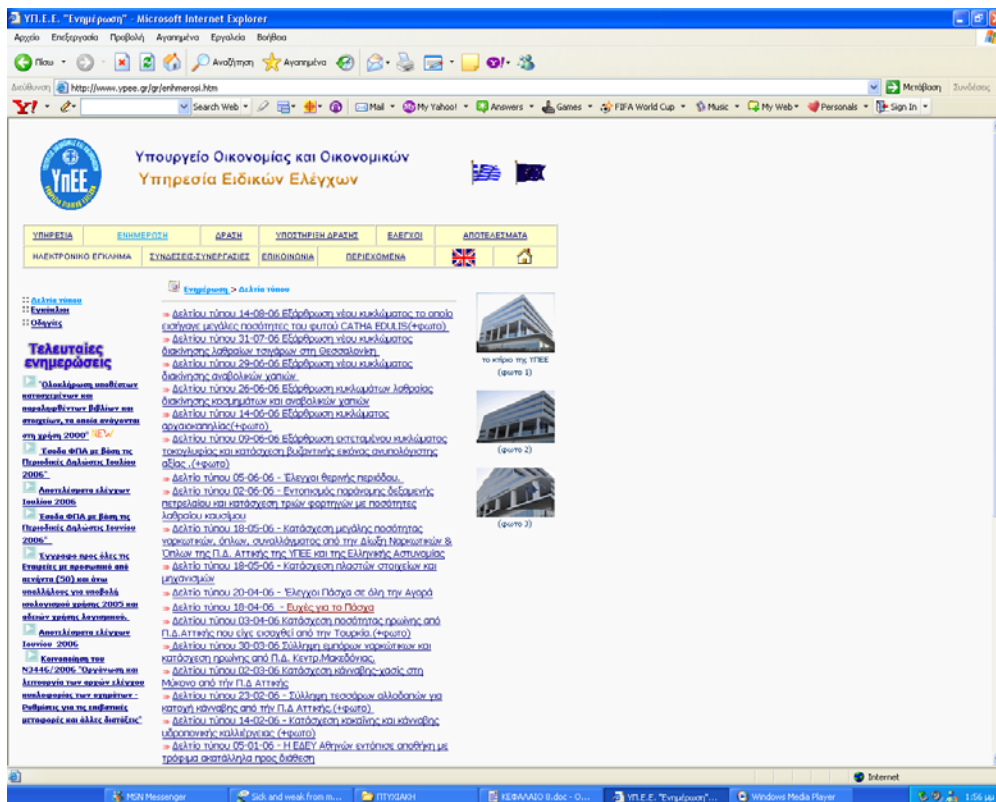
ΥΠ.Ε.Ε. "Ενημέρωση" - Microsoft Internet Explorer

Αρχείο Επεξεργασία Προβολή Αγαπημένα Εργαλεία Βοήθεια

Πίσω Αναζήτηση Αγαπημένα

Διεύθυνση http://www.ypee.gr/gr/enhmerosi.htm Μετάβαση Συνδέσεις

Y! Search Web Mail My Yahoo! Answers Games FIFA World Cup Music My Web Personals Sign In

Υπουργείο Οικονομίας και Οικονομικών
Υπηρεσία Ειδικών Ελέγχων

ΥΠΕΕ

| ΥΠΗΡΕΣΙΑ | ΕΝΗΜΕΡΩΣΗ | ΔΡΑΣΗ | ΥΠΟΣΤΗΡΙΞΗ ΔΡΑΣΗΣ | ΕΛΕΓΧΟΙ | ΑΠΟΤΕΛΕΣΜΑΤΑ |
|---|---|---|---|---|---|
| ΗΛΕΚΤΡΟΝΙΚΟ ΕΓΚΛΗΜΑ | ΣΥΝΔΕΣΕΙΣ-ΣΥΝΕΡΓΑΣΙΕΣ | ΕΠΙΚΟΙΝΩΝΙΑ | ΠΕΡΙΕΧΟΜΕΝΑ | | |

:: Δελτία τύπου
:: Εγκύκλιοι
:: Οδηγίες

Τελευταίες ενημερώσεις

"Ολοκλήρωση υποθέσεων κατασχεμένων και παραληφθέντων βιβλίων και στοιχείων, τα οποία ανάγονται στη χρήση 2000" NEW

Έσοδα ΦΠΑ με βάση τις Περιοδικές Δηλώσεις Ιουλίου 2006"

Αποτελέσματα ελέγχων Ιουλίου 2006

Έσοδα ΦΠΑ με βάση τις Περιοδικές Δηλώσεις Ιουνίου 2006"

Έγγραφο προς όλες τις Εταιρείες με προσωπικό από πενήντα (50) και άνω υπαλλήλους για υποβολή κοινωνικού ισολογισμού χρήσης 2005 και επόμενων χρήσης λογισμικού.

Αποτελέσματα ελέγχων Ιουνίου 2006

Κατανομή του Ν3446/2006 "Οργάνωση και λειτουργία των αρχών ελέγχου συναλλαγών των οχημάτων - Ρυθμίσεις για τις επιβατικές μεταφορές και άλλες διατάξεις"

Ενημέρωση > Δελτία τύπου

Δελτίου τύπου 14-08-06 Εξάρθρωση νέου κυκλώματος το οποίο εισήγαγε μεγάλες ποσότητες του φυτού CATHA EDULIS(+φωτο)
Δελτίου τύπου 31-07-06 Εξάρθρωση νέου κυκλώματος διακίνησης λαθραίων τσιγάρων στη Θεσσαλονίκη
Δελτίου τύπου 29-06-06 Εξάρθρωση νέου κυκλώματος διακίνησης αναβολικών χαπιών
Δελτίου τύπου 26-06-06 Εξάρθρωση κυκλωμάτων λαθραίας διακίνησης κοσμημάτων και αναβολικών χαπιών
Δελτίου τύπου 14-06-06 Εξάρθρωση κυκλώματος αρχαιοκαπηλίας(+φωτο)
Δελτίου τύπου 09-06-06 Εξάρθρωση εκτεταμένου κυκλώματος τοκογλυφίας και κατάσχεση βυζαντινής εικόνας ανυπολόγιστης αξίας .(+φωτο)
Δελτίο τύπου 05-06-06 - Έλεγχοι θερινής περιόδου.
Δελτίο τύπου 02-06-06 - Εντοπισμός παράνομης δεξαμενής πετρελαίου και κατάσχεση τριών φορτηγών με ποσότητες λαθραίου καυσίμου
Δελτίο τύπου 18-05-06 - Κατάσχεση μεγάλης ποσότητας ναρκωτικών, όπλων, συναλλάγματος από την Δίωξη Ναρκωτικών & Όπλων της Π.Δ. Αττικής της ΥΠΕΕ και της Ελληνικής Αστυνομίας
Δελτίο τύπου 18-05-06 - Κατάσχεση πλαστών στοιχείων και μηχανισμών
Δελτίο τύπου 20-04-06 - Έλεγχοι Πάσχα σε όλη την Αγορά
Δελτίο τύπου 18-04-06 - Ευχές για το Πάσχα
Δελτίο τύπου 03-04-06 Κατάσχεση ποσότητας ηρωίνης από Π.Δ.Αττικής που είχε εισαχθεί από την Τουρκία.(+φωτο)
Δελτίο τύπου 30-03-06 Σύλληψη εμπόρων ναρκωτικών και κατάσχεση ηρωίνης από Π.Δ. Κεντρ.Μακεδονίας.
Δελτίο τύπου 02-03-06 Κατάσχεση κάνναβης-χασίς στη Μύκονο από την Π.Δ Αττικής
Δελτίο τύπου 23-02-06 - Σύλληψη τεσσάρων αλλοδαπών για κατοχή κάνναβης από την Π.Δ Αττικής.(+φωτο)
Δελτίο τύπου 14-02-06 - Κατάσχεση κοκαΐνης και κάνναβης υδροπονικής καλλιέργειας (+φωτο)
Δελτίο τύπου 05-01-06 - Η ΕΔΕΥ Αθηνών εντόπισε αποθήκη με τρόφιμα ακατάλληλα προς διάθεση

το κτίριο της ΥΠΕΕ (φωτο 1)
(φωτο 2)
(φωτο 3)

Internet

MSN Messenger | Sick and weak from m... | ΠΤΥΧΙΑΚΗ | ΚΕΦΑΛΑΙΟ 8.doc - O... | ΥΠ.Ε.Ε. "Ενημέρωση"... | Windows Media Player | 1:56 μμ